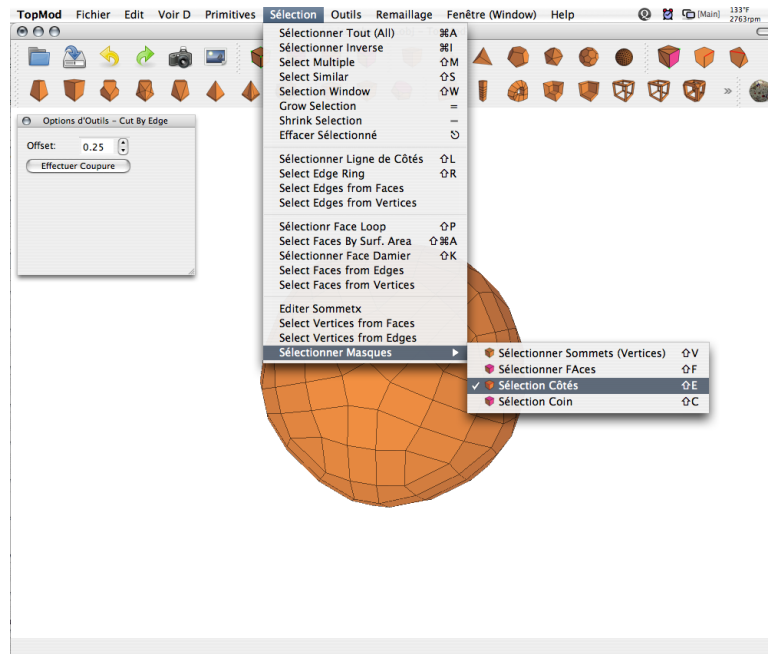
TopMod Fichier Edit Voir D Primitives Sélection Outils Remaillage Fenêtre (Window) Help

[Main] 133°F 2763rpm

Options d'Outils - Cut By Edge
Offset: 0.25
Effectuer Coupure

Sélectionner Tout (All) ⌘A
Sélectionner Inverse ⌘I
Select Multiple ⇧M
Select Similar ⇧S
Selection Window ⇧W
Grow Selection =
Shrink Selection –
Effacer Sélectionné

Sélectionner Ligne de Côtés ⇧L
Select Edge Ring ⇧R
Select Edges from Faces
Select Edges from Vertices

Sélectionr Face Loop ⇧P
Select Faces By Surf. Area ⇧⌘A
Sélectionner Face Damier ⇧K
Select Faces from Edges
Select Faces from Vertices

Editer Sommetx
Select Vertices from Faces
Select Vertices from Edges
Sélectionner Masques

Sélectionner Sommets (Vertices) ⇧V
Sélectionner FAces ⇧F
✓ Sélection Côtés ⇧E
Sélection Coin ⇧C